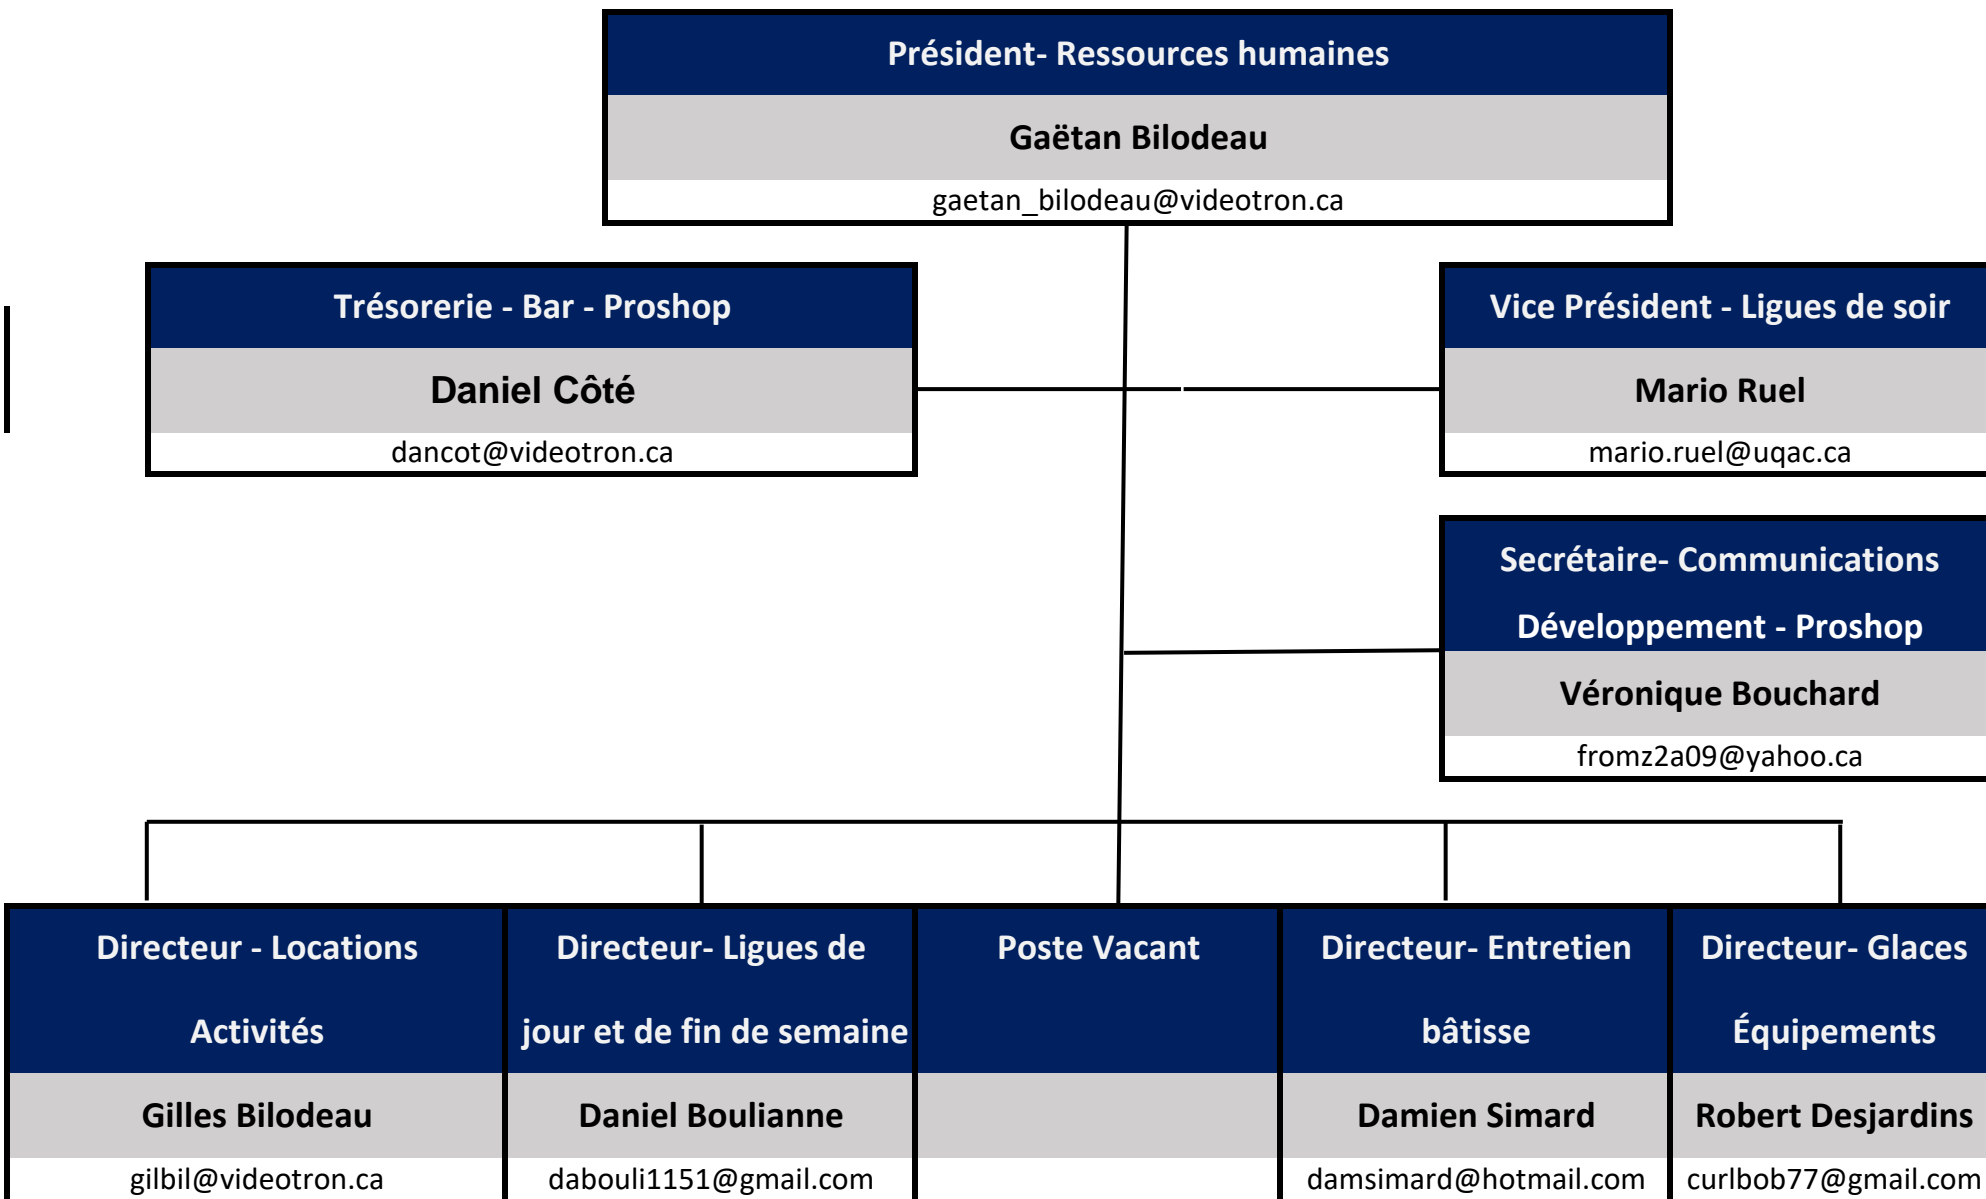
Président- Ressources humaines
Gaëtan Bilodeau
gaetan_bilodeau@videotron.ca

Trésorerie - Bar - Proshop
Daniel Côté
dancot@videotron.ca

Vice Président - Ligues de soir
Mario Ruel
mario.ruel@uqac.ca

Secrétaire- Communications
Développement - Proshop
Véronique Bouchard
fromz2a09@yahoo.ca

Directeur - Locations
Activités
Gilles Bilodeau
gilbil@videotron.ca

Directeur- Ligues de
jour et de fin de semaine
Daniel Boulianne
dabouli1151@gmail.com

Poste Vacant

Directeur- Entretien
bâtisse
Damien Simard
damsimard@hotmail.com

Directeur- Glaces
Équipements
Robert Desjardins
curlbob77@gmail.com